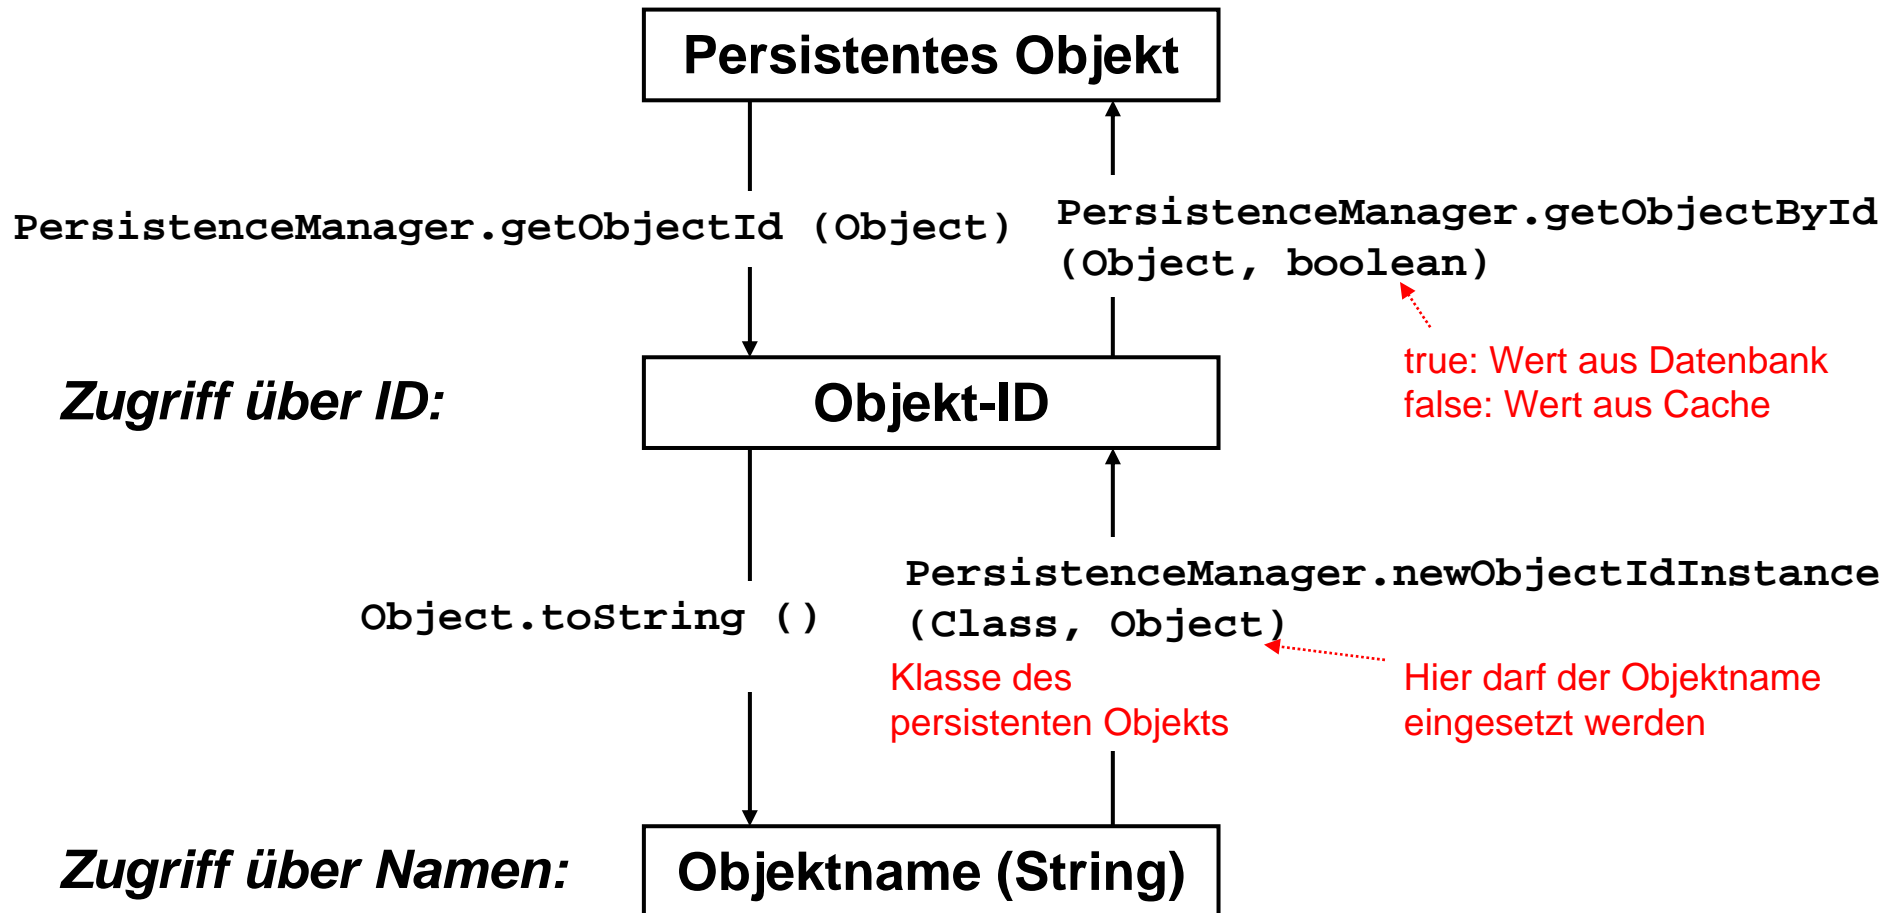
Persistentes Objekt

PersistenceManager.getObjectId (Object)

PersistenceManager.getObjectById (Object, boolean)

true: Wert aus Datenbank
false: Wert aus Cache

Zugriff über ID:

Objekt-ID

Object.toString ()

PersistenceManager.newObjectIdInstance (Class, Object)

Klasse des persistenten Objekts

Hier darf der Objektname eingesetzt werden

Zugriff über Namen:

Objektname (String)